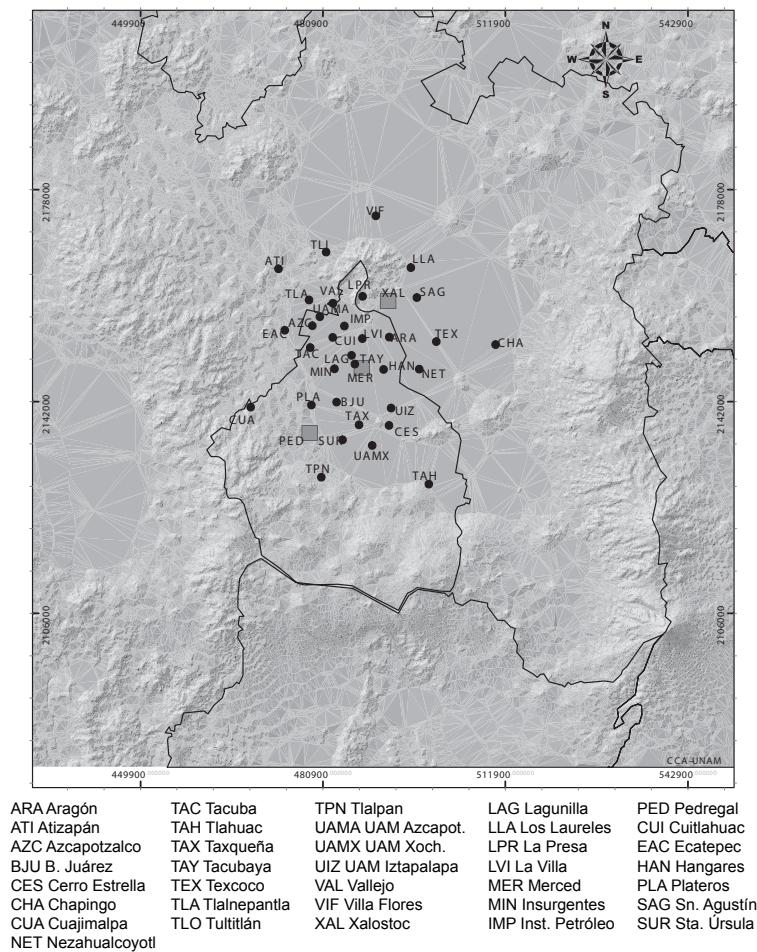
449900 480900 511900 542900

N
W E
S

2178000 2178000

VIF
TLI
ATI
LLA
LPR
TLA VAL XAL SAG
AZC UAMA IMP
EAC CUI LVI ARA TEX
TAC CHA
LAG TAY
MIN MER HAN NET
PLA BJU UIZ
CUA TAX
PED SUR CES
UAMX
TPN TAH

2142000 2142000

2106000 2106000

CCA-UNAM

449900 480900 511900 542900

ARA Aragón
ATI Atizapán
AZC Azcapotzalco
BJU B. Juárez
CES Cerro Estrella
CHA Chapingo
CUA Cuajimalpa
NET Nezahualcoyotl

TAC Tacuba
TAH Tlahuac
TAX Taxqueña
TAY Tacubaya
TEX Texcoco
TLA Tlalnepantla
TLO Tultitlán

TPN Tlalpan
UAMA UAM Azcapot.
UAMX UAM Xoch.
UIZ UAM Iztapalapa
VAL Vallejo
VIF Villa Flores
XAL Xalostoc

LAG Lagunilla
LLA Los Laureles
LPR La Presa
LVI La Villa
MER Merced
MIN Insurgentes
IMP Inst. Petróleo

PED Pedregal
CUI Cuitlahuac
EAC Ecatepec
HAN Hangares
PLA Plateros
SAG Sn. Agustín
SUR Sta. Úrsula